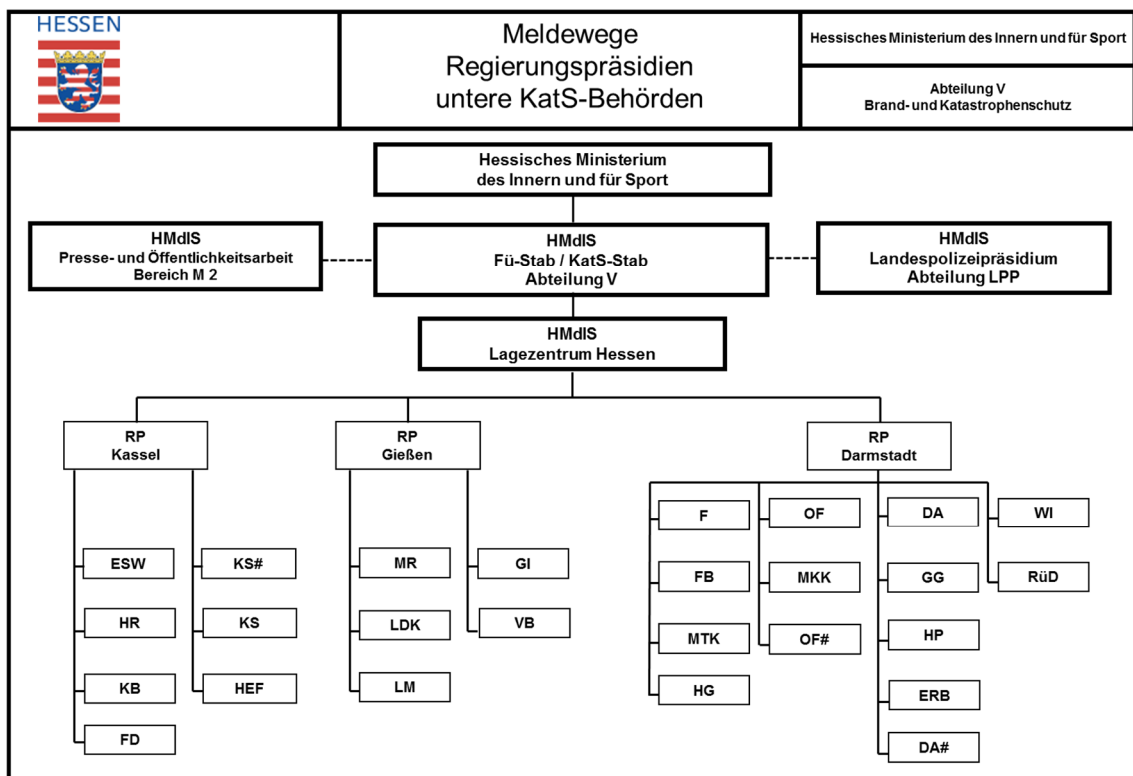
HESSEN

Meldewege
Regierungspräsidien
untere KatS-Behörden

Hessisches Ministerium des Innern und für Sport

Abteilung V
Brand- und Katastrophenschutz

Hessisches Ministerium
des Innern und für Sport

HMdIS
Presse- und Öffentlichkeitsarbeit
Bereich M 2

HMdIS
Fü-Stab / KatS-Stab
Abteilung V

HMdIS
Landespolizeipräsidium
Abteilung LPP

HMdIS
Lagezentrum Hessen

RP
Kassel

RP
Gießen

RP
Darmstadt

ESW
HR
KB
FD

KS#
KS
HEF

MR
LDK
LM

GI
VB

F
FB
MTK
HG

OF
MKK
OF#

DA
GG
HP
ERB
DA#

WI
RüD